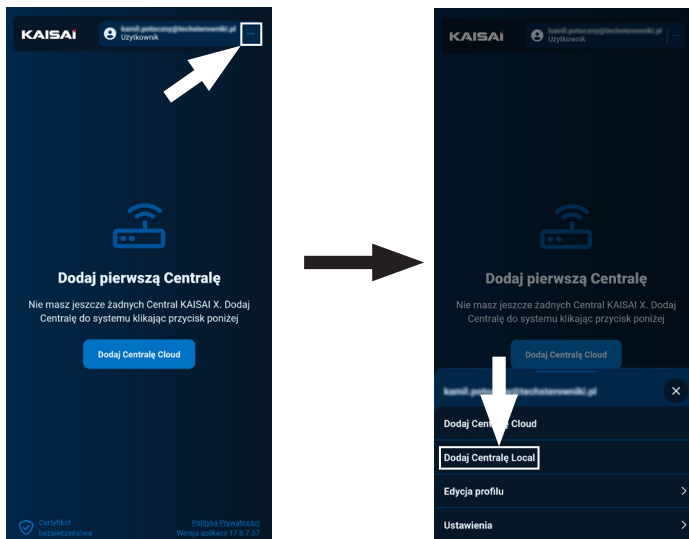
KAISAI
kamil.potoczny@techsterowniki.pl
Użytkownik
...

Dodaj pierwszą Centralę

Nie masz jeszcze żadnych Central KAISAI X. Dodaj Centralę do systemu klikając przycisk poniżej

Dodaj Centralę Cloud

Certyfikat bezpieczeństwa

Polityka Prywatności
Wersja aplikacji 17.0.7.57

KAISAI
kamil.potoczny@techsterowniki.pl
Użytkownik

Dodaj pierwszą Centralę

Nie masz jeszcze żadnych Central KAISAI X. Dodaj Centralę do systemu klikając przycisk poniżej

Dodaj Centralę Cloud

kamil.potoczny@techsterowniki.pl

Dodaj Centralę Cloud

Dodaj Centralę Local

Edycja profilu

Ustawienia